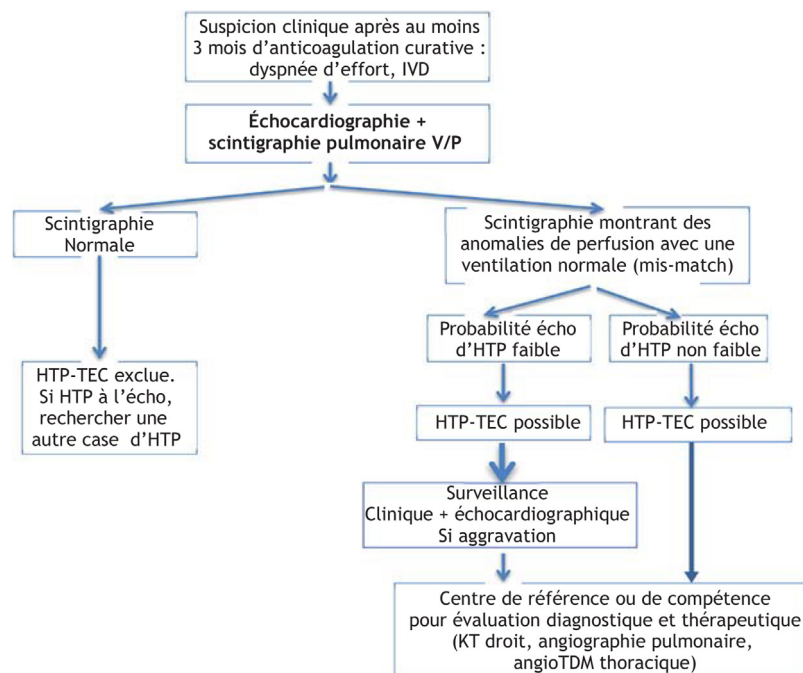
Suspicion clinique après au moins 3 mois d'anticoagulation curative : dyspnée d'effort, IVD

Échocardiographie + scintigraphie pulmonaire V/P

Scintigraphie Normale

HTP-TEC exclue. Si HTP à l'écho, rechercher une autre case d'HTP

Scintigraphie montrant des anomalies de perfusion avec une ventilation normale (mis-match)

Probabilité écho d'HTP faible

HTP-TEC possible

Surveillance Clinique + échocardiographique Si aggravation

Probabilité écho d'HTP non faible

HTP-TEC possible

Centre de référence ou de compétence pour évaluation diagnostique et thérapeutique (KT droit, angiographie pulmonaire, angioTDM thoracique)